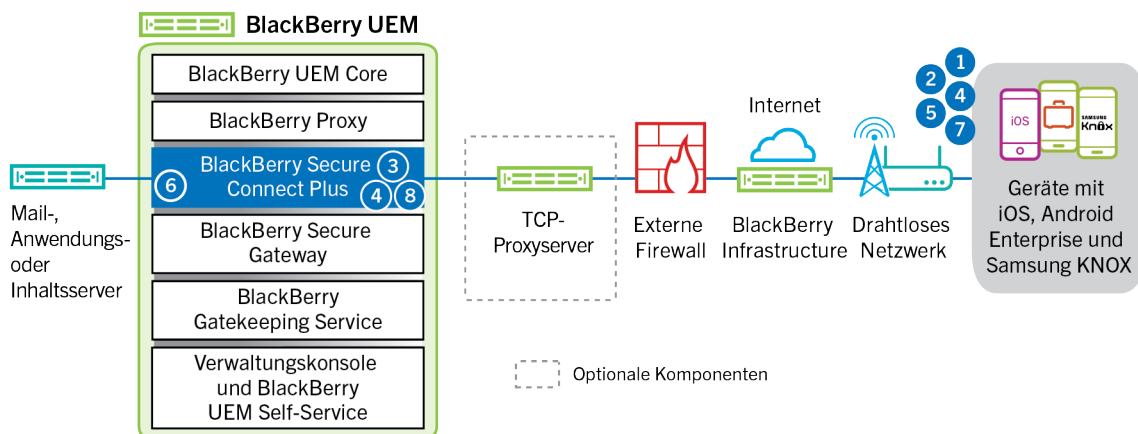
BlackBerry UEM

BlackBerry UEM Core

BlackBerry Proxy

BlackBerry Secure Connect Plus

3

4

8

6

BlackBerry Secure Gateway

BlackBerry Gatekeeping Service

Verwaltungskonsole und BlackBerry UEM Self-Service

Mail-, Anwendungs- oder Inhaltsserver

TCP-Proxyserver

Externe Firewall

Internet

BlackBerry Infrastructure

Drahtloses Netzwerk

1

2

4

5

7

iOS

SAMSUNG Knox

Geräte mit iOS, Android Enterprise und Samsung KNOX

Optionale Komponenten